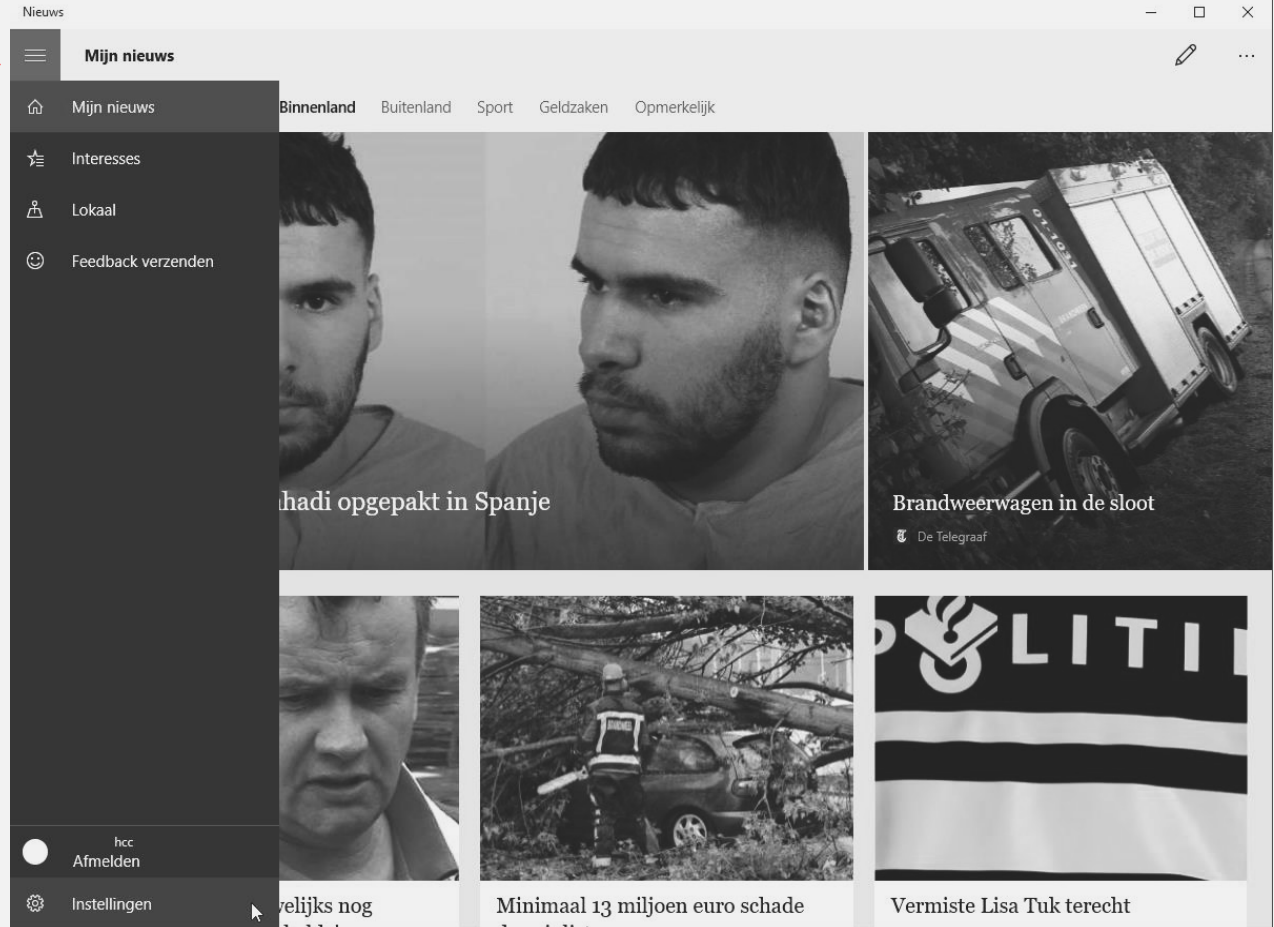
Nieuws

Mijn nieuws

Mijn nieuws
Interesses
Lokaal
Feedback verzenden

Binnenland Buitenland Sport Geldzaken Opmerkelijk

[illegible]hadi opgepakt in Spanje

Brandweerwagen in de sloot
De Telegraaf

hcc
Afmelden
Instellingen

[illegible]velijks nog

Minimaal 13 miljoen euro schade

Vermiste Lisa Tuk terecht